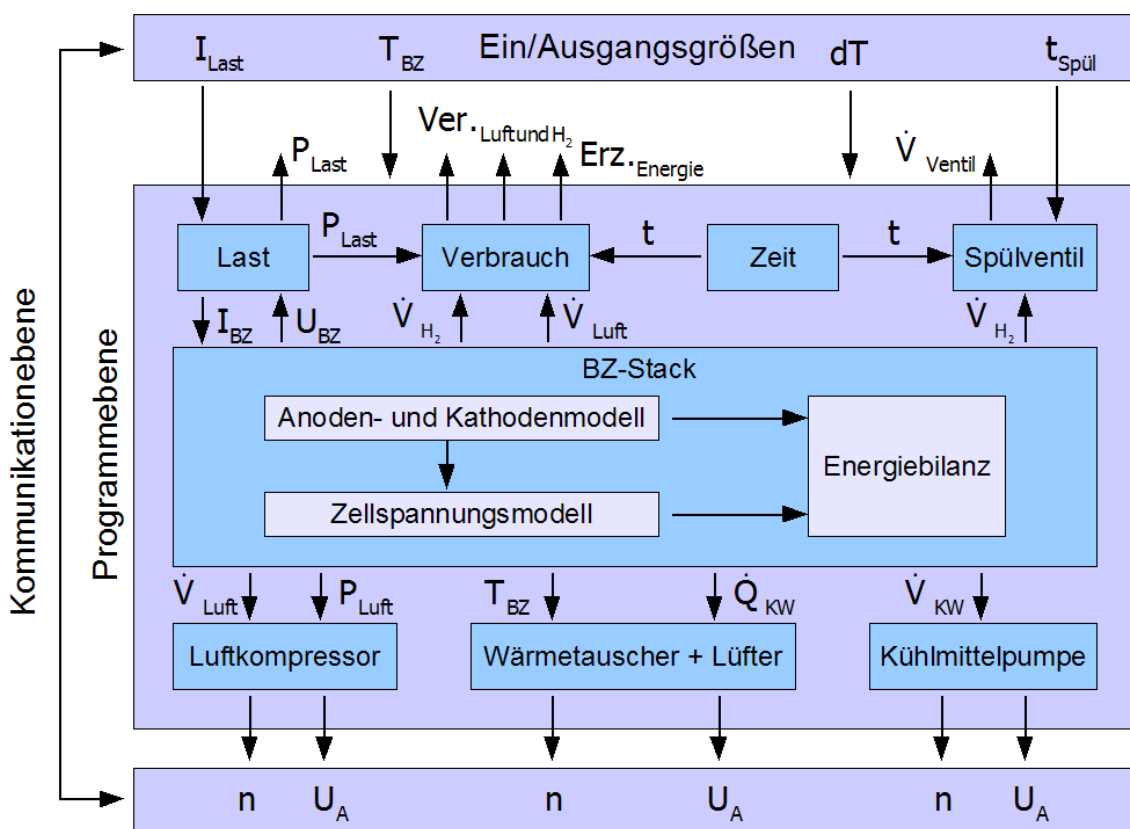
$I_{Last}$ $T_{BZ}$ Ein/Ausgangsgrößen dT $t_{Spül}$

$P_{Last}$ Ver.$_{Luft und H_2}$ Erz.$_{Energie}$ $\dot{V}_{Ventil}$

Kommunikationebene

Programmebene

Last $P_{Last}$ Verbrauch t Zeit t Spülventil

$I_{BZ}$ $U_{BZ}$ $\dot{V}_{H_2}$ $\dot{V}_{Luft}$ $\dot{V}_{H_2}$

BZ-Stack

Anoden- und Kathodenmodell

Zellspannungsmodell

Energiebilanz

$\dot{V}_{Luft}$ $P_{Luft}$ $T_{BZ}$ $\dot{Q}_{KW}$ $\dot{V}_{KW}$

Luftkompressor

Wärmetauscher + Lüfter

Kühlmittelpumpe

n $U_A$ n $U_A$ n $U_A$